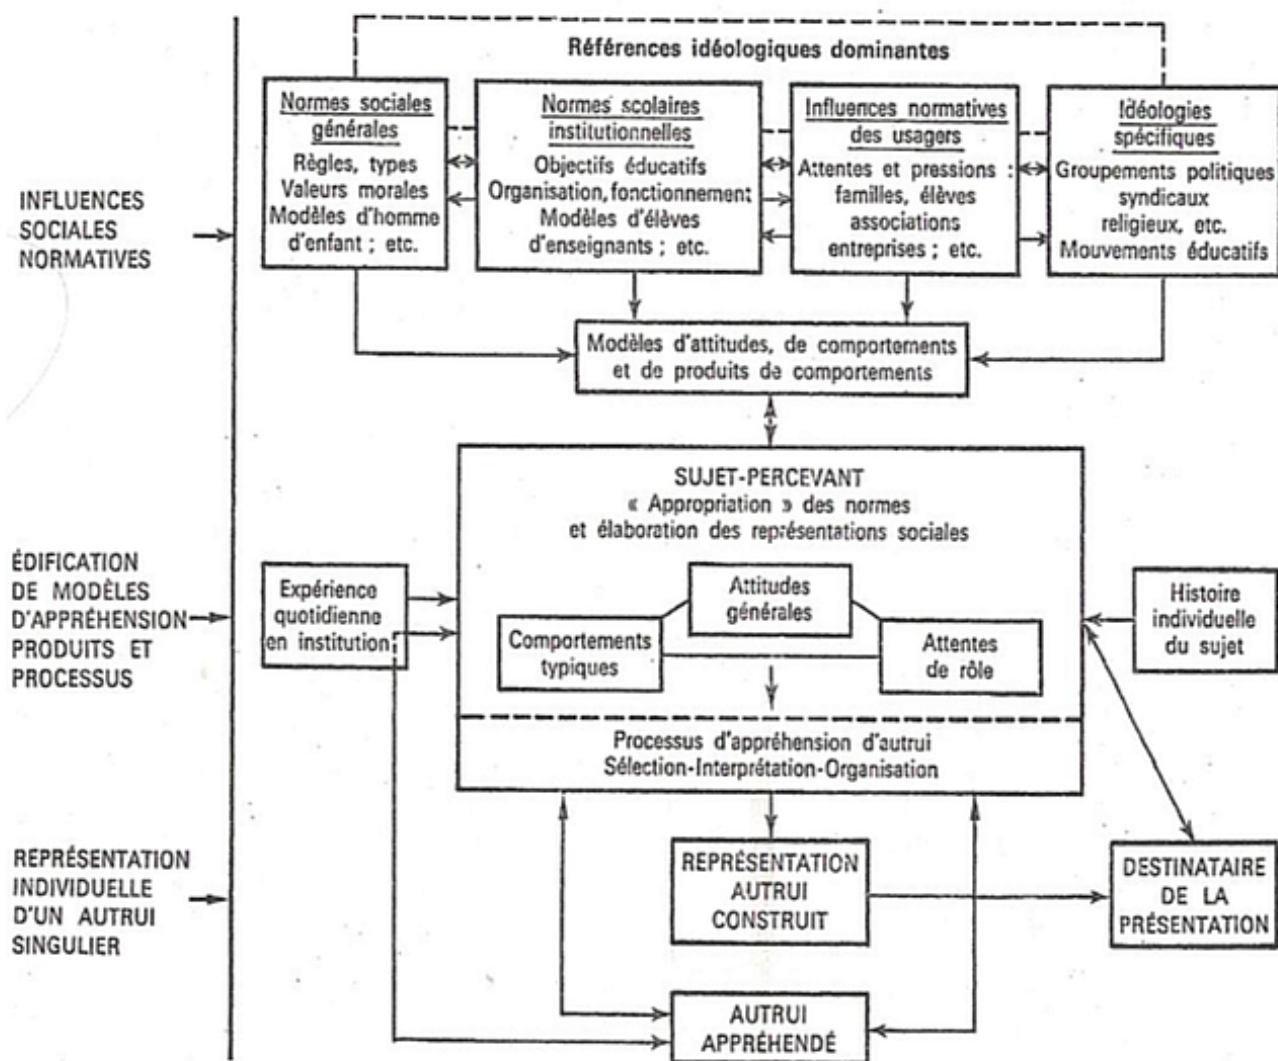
INFLUENCES SOCIALES NORMATIVES

Références idéologiques dominantes

Normes sociales générales
Règles, types
Valeurs morales
Modèles d'homme d'enfant ; etc.

Normes scolaires institutionnelles
Objectifs éducatifs
Organisation, fonctionnement
Modèles d'élèves d'enseignants ; etc.

Influences normatives des usagers
Attentes et pressions : familles, élèves associations entreprises ; etc.

Idéologies spécifiques
Groupements politiques syndicaux religieux, etc.
Mouvements éducatifs

Modèles d'attitudes, de comportements et de produits de comportements

ÉDIFICATION DE MODÈLES D'APPRÉHENSION PRODUITS ET PROCESSUS

Expérience quotidienne en institution

SUJET-PERCEVANT
« Appropriation » des normes et élaboration des représentations sociales

Attitudes générales

Comportements typiques

Attentes de rôle

Histoire individuelle du sujet

Processus d'appréhension d'autrui
Sélection-Interprétation-Organisation

REPRÉSENTATION INDIVIDUELLE D'UN AUTRUI SINGULIER

REPRÉSENTATION AUTRUI CONSTRUIT

DESTINATAIRE DE LA PRÉSENTATION

AUTRUI APPRÉHENDÉ